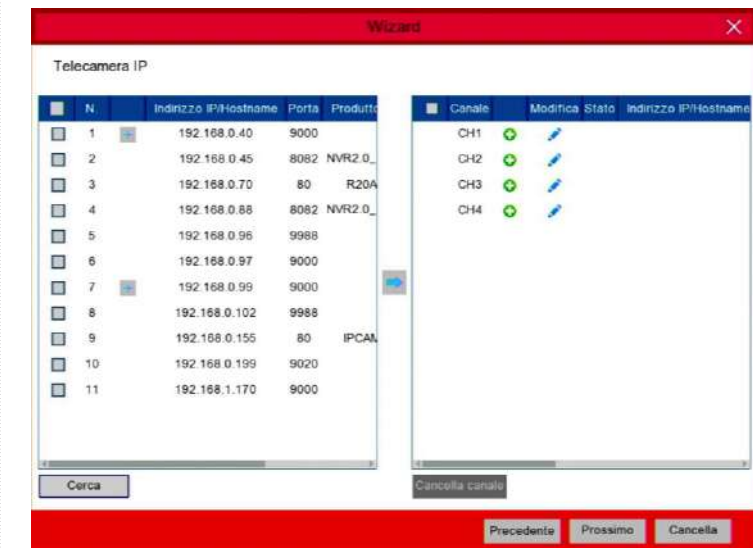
Wizard

Telecamera IP

| N | Indirizzo IP/Hostname | Porta | Produtto |
|---|---|---|---|
| 1 | 192.168.0.40 | 9000 | |
| 2 | 192.168.0.45 | 8082 | NVR2.0_ |
| 3 | 192.168.0.70 | 80 | R20A |
| 4 | 192.168.0.88 | 8082 | NVR2.0_ |
| 5 | 192.168.0.96 | 9988 | |
| 6 | 192.168.0.97 | 9000 | |
| 7 | 192.168.0.99 | 9000 | |
| 8 | 192.168.0.102 | 9988 | |
| 9 | 192.168.0.155 | 80 | IPCAM |
| 10 | 192.168.0.199 | 9020 | |
| 11 | 192.168.1.170 | 9000 | |

| Canale | Modifica | Stato | Indirizzo IP/Hostname |
|---|---|---|---|
| CH1 | | | |
| CH2 | | | |
| CH3 | | | |
| CH4 | | | |

Cerca

Cancella canale

Precedente Prossimo Cancella